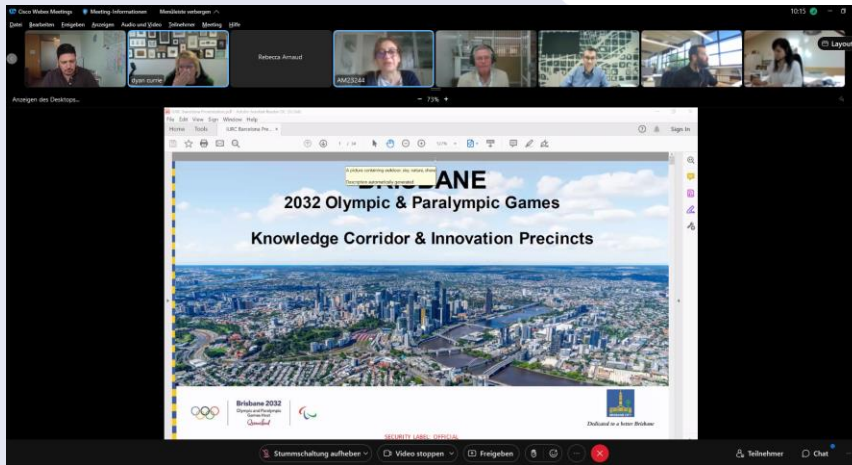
Cisco Webex Meetings
Meeting-Informationen
Menüleiste verbergen
10:15

Datei Bearbeiten Freigeben Anzeigen Audio und Video Teilnehmer Meeting Hilfe

dyan currie
Rebecca Arnaud
AM29244
Layout

Anzeigen des Desktops...
73%

File Edit View Sign Window Help
Home Tools IURC Barcelona Pre... ×
Sign In

A picture containing outdoor, sky, nature, shore
Description automatically generated

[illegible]BANE
2032 Olympic & Paralympic Games
Knowledge Corridor & Innovation Precincts

Brisbane 2032
Olympic and Paralympic Games Host
Queensland

Dedicated to a better Brisbane

SECURITY LABEL: OFFICIAL

Stummschaltung aufheben
Video stoppen
Freigeben
Teilnehmer
Chat